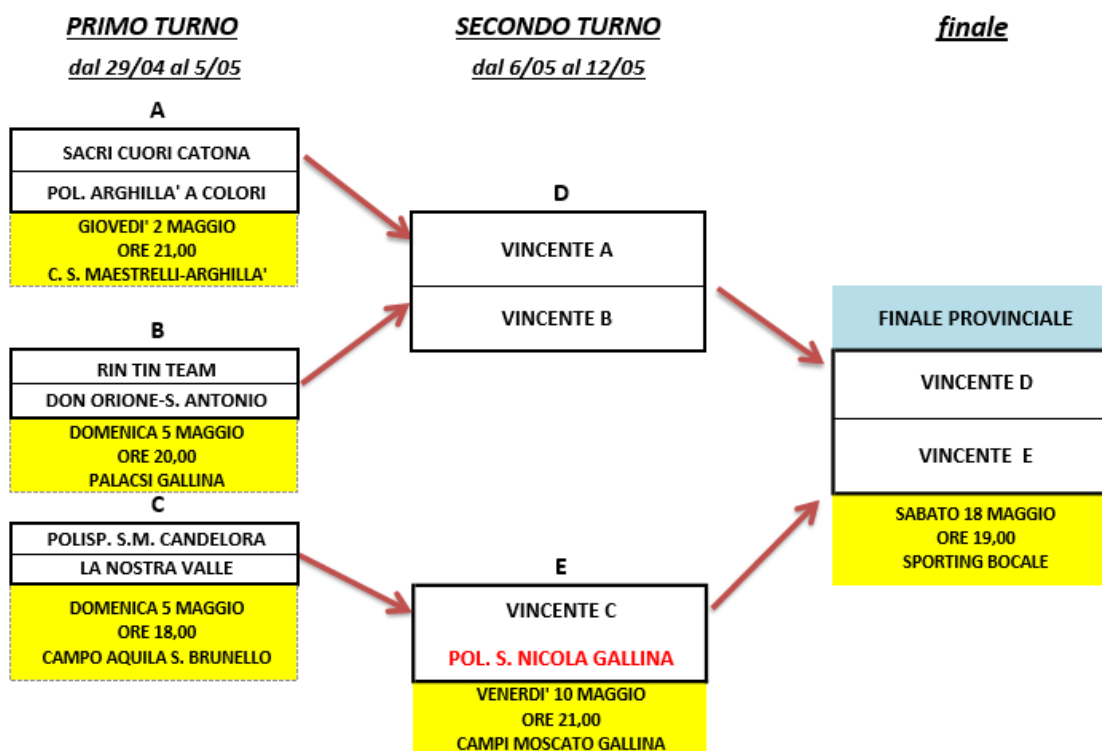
PRIMO TURNO

dal 29/04 al 5/05

SECONDO TURNO

dal 6/05 al 12/05

finale

A

SACRI CUORI CATONA

POL. ARGHILLA' A COLORI

GIOVEDI' 2 MAGGIO
ORE 21,00
C. S. MAESTRELLI-ARGHILLA'

D

VINCENTE A

VINCENTE B

B

RIN TIN TEAM

DON ORIONE-S. ANTONIO

DOMENICA 5 MAGGIO
ORE 20,00
PALACSI GALLINA

FINALE PROVINCIALE

VINCENTE D

VINCENTE E

SABATO 18 MAGGIO
ORE 19,00
SPORTING BOCALE

C

POLISP. S.M. CANDELORA

LA NOSTRA VALLE

DOMENICA 5 MAGGIO
ORE 18,00
CAMPO AQUILA S. BRUNELLO

E

VINCENTE C

POL. S. NICOLA GALLINA

VENERDI' 10 MAGGIO
ORE 21,00
CAMPI MOSCATO GALLINA